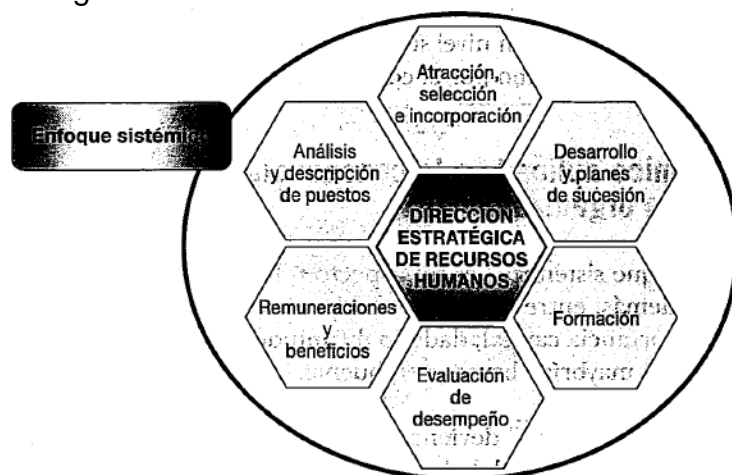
Enfoque sistémico

Atracción, selección e incorporación

Análisis y descripción de puestos

Desarrollo y planes de sucesión

DIRECCIÓN ESTRATÉGICA DE RECURSOS HUMANOS

Remuneraciones y beneficios

Formación

Evaluación de desempeño